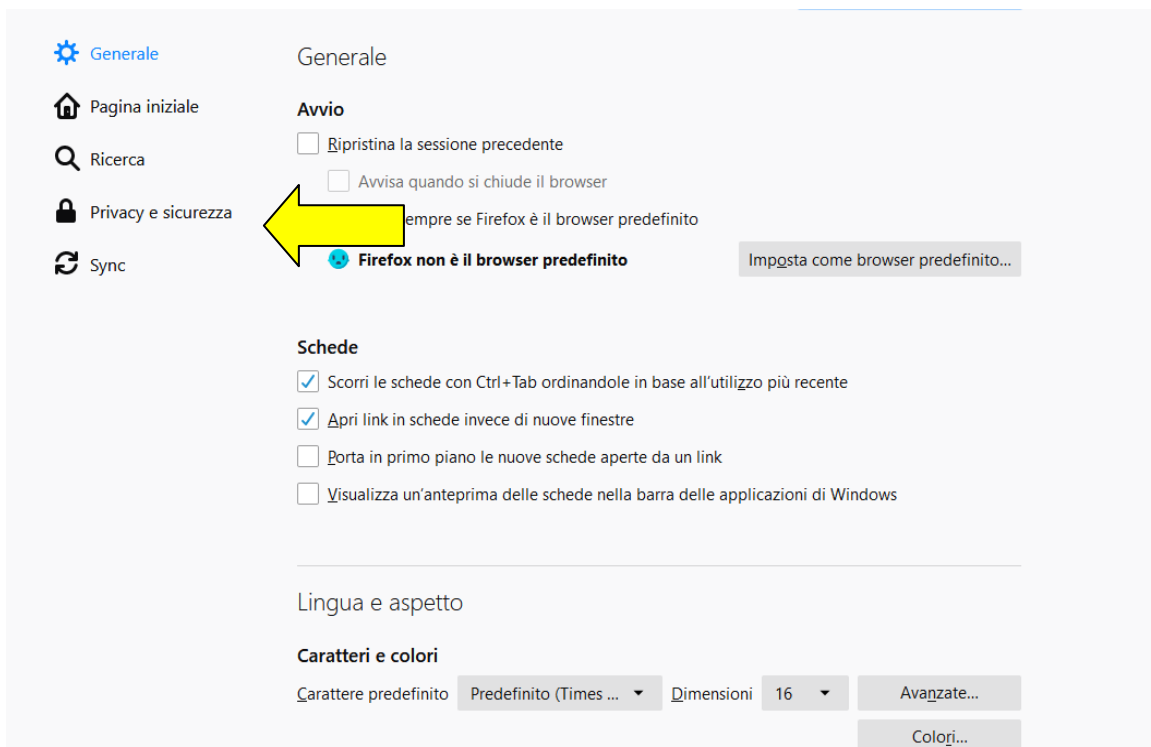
Generale

Pagina iniziale

Ricerca

Privacy e sicurezza

Sync

Generale

Avvio

Ripristina la sessione precedente

Avvisa quando si chiude il browser

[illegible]empre se Firefox è il browser predefinito

Firefox non è il browser predefinito

Imposta come browser predefinito…

Schede

Scorri le schede con Ctrl+Tab ordinandole in base all'utilizzo più recente

Apri link in schede invece di nuove finestre

Porta in primo piano le nuove schede aperte da un link

Visualizza un'anteprima delle schede nella barra delle applicazioni di Windows

Lingua e aspetto

Caratteri e colori

Carattere predefinito Predefinito (Times … Dimensioni 16 Avanzate…

Colori…